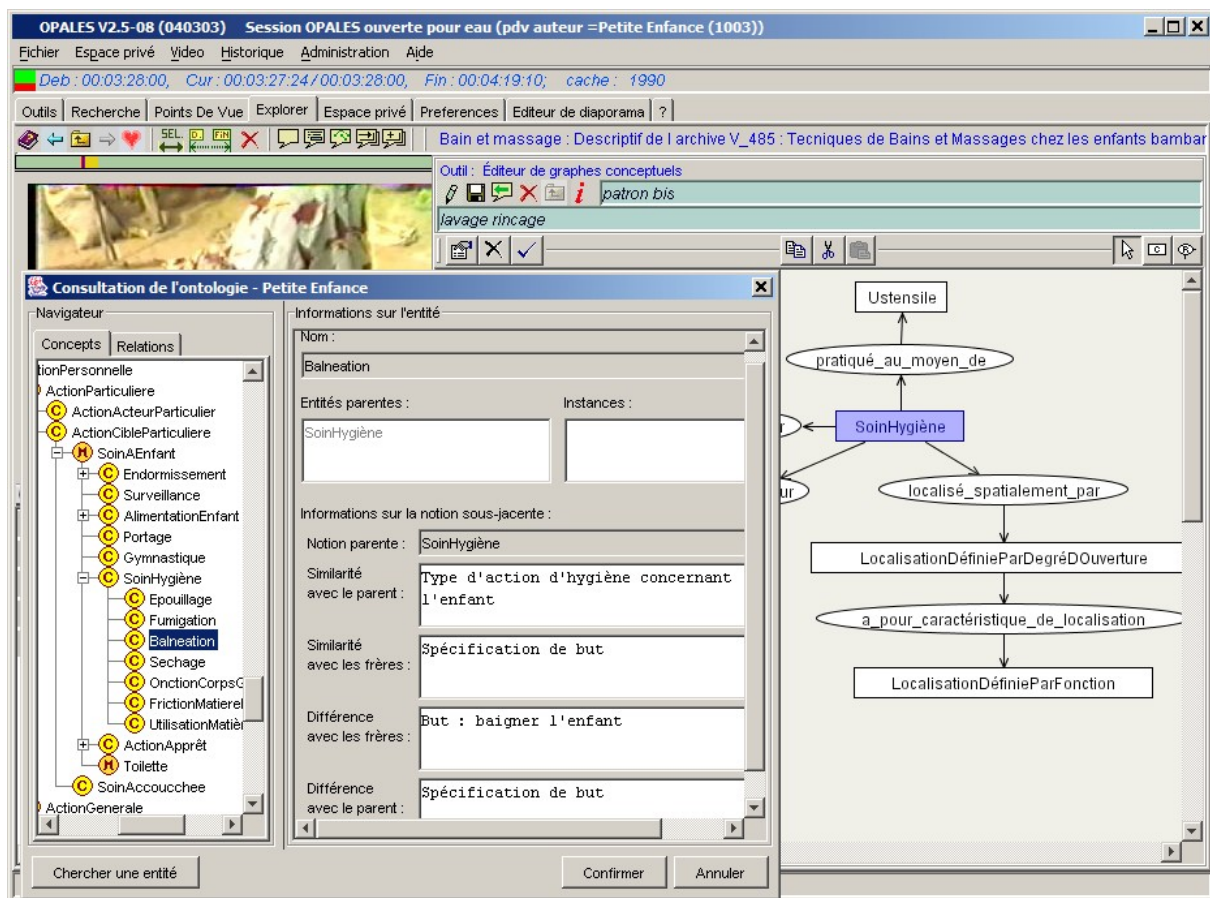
OPALES V2.5-08 (040303) Session OPALES ouverte pour eau (pdv auteur =Petite Enfance (1003))

Fichier Espace privé Video Historique Administration Aide

Deb : 00:03:28:00, Cur : 00:03:27:24 / 00:03:28:00, Fin : 00:04:19:10; cache : 1990

Outils | Recherche | Points De Vue | Explorer | Espace privé | Preferences | Editeur de diaporama | ?

SEL. D. FIN

Bain et massage : Descriptif de l archive V_485 : Tecniques de Bains et Massages chez les enfants bambar

Outil : Éditeur de graphes conceptuels

patron bis

lavage rincage

Consultation de l'ontologie - Petite Enfance

Navigateur

Concepts | Relations

tionPersonnelle
ActionParticuliere
C ActionActeurParticulier
C ActionCibleParticuliere
M SoinAEnfant
C Endormissement
C Surveillance
C AlimentationEnfant
C Portage
C Gymnastique
C SoinHygiène
C Epouillage
C Fumigation
C Balneation
C Sechage
C OnctionCorpsG
C FrictionMatierel
C UtilisationMatièr
C ActionApprêt
M Toilette
C SoinAccouchee
ActionGenerale

Informations sur l'entité

Nom :

Balneation

Entités parentes :

Instances :

SoinHygiène

Informations sur la notion sous-jacente :

Notion parente : SoinHygiène

Similarité avec le parent : Type d'action d'hygiène concernant l'enfant

Similarité avec les frères : Spécification de but

Différence avec les frères : But : baigner l'enfant

Différence avec le parent : Spécification de but

Chercher une entité

Confirmer

Annuler

Ustensile

pratiqué_au_moyen_de

ur

SoinHygiène

ur

localisé_spatialement_par

LocalisationDéfinieParDegréDOuverture

a_pour_caractéristique_de_localisation

LocalisationDéfinieParFonction